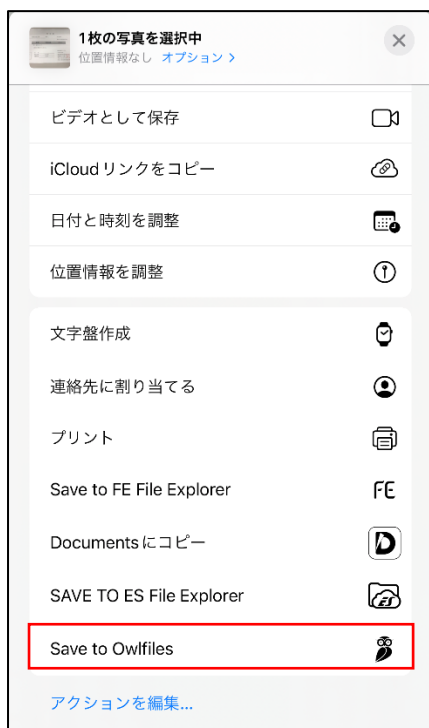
1枚の写真を選択中
位置情報なし オプション >

ビデオとして保存

iCloudリンクをコピー

日付と時刻を調整

位置情報を調整

文字盤作成

連絡先に割り当てる

プリント

Save to FE File Explorer

FE

Documentsにコピー

SAVE TO ES File Explorer

Save to Owlfiles

アクションを編集...